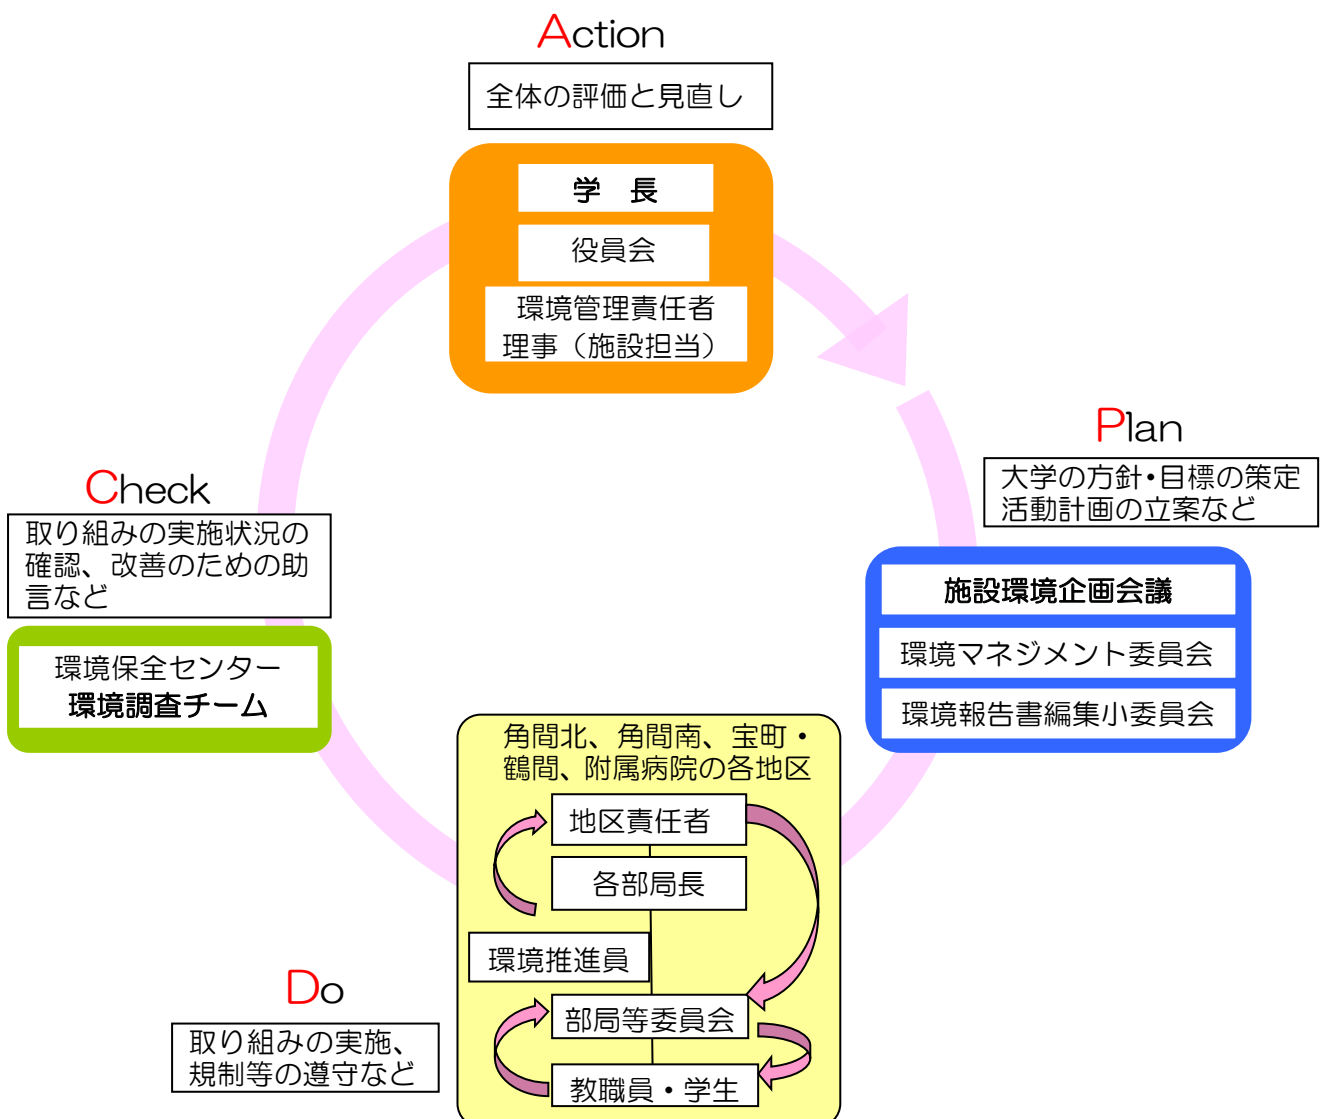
Action

全体の評価と見直し

学　長

役員会

環境管理責任者
理事（施設担当）

Plan

大学の方針・目標の策定
活動計画の立案など

施設環境企画会議

環境マネジメント委員会

環境報告書編集小委員会

Check

取り組みの実施状況の確認、改善のための助言など

環境保全センター
環境調査チーム

角間北、角間南、宝町・
鶴間、附属病院の各地区

地区責任者

各部局長

環境推進員

部局等委員会

教職員・学生

Do

取り組みの実施、
規制等の遵守など